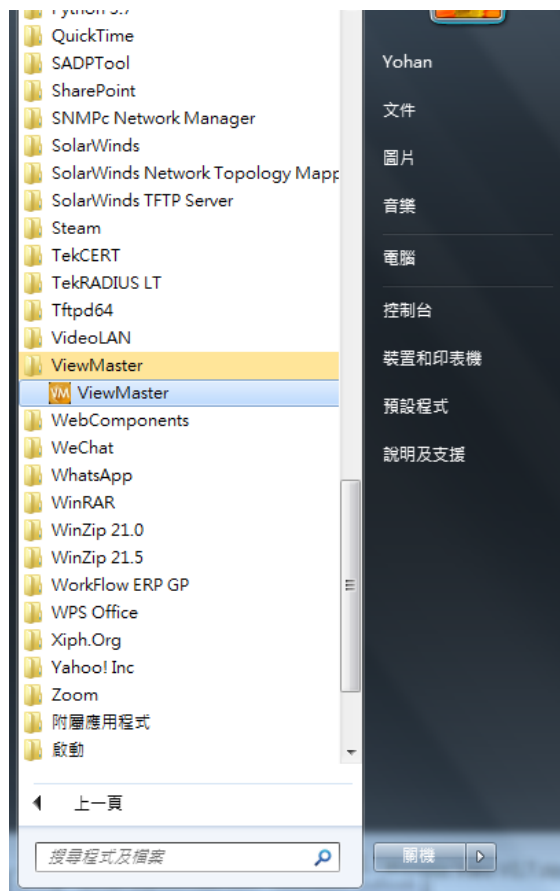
Python 3.7
QuickTime
SADPTool
SharePoint
SNMPc Network Manager
SolarWinds
SolarWinds Network Topology Mapp
SolarWinds TFTP Server
Steam
TekCERT
TekRADIUS LT
Tftpd64
VideoLAN
ViewMaster
VM ViewMaster
WebComponents
WeChat
WhatsApp
WinRAR
WinZip 21.0
WinZip 21.5
WorkFlow ERP GP
WPS Office
Xiph.Org
Yahoo! Inc
Zoom
附屬應用程式
啟動

上一頁

搜尋程式及檔案

Yohan
文件
圖片
音樂
電腦
控制台
裝置和印表機
預設程式
說明及支援

關機